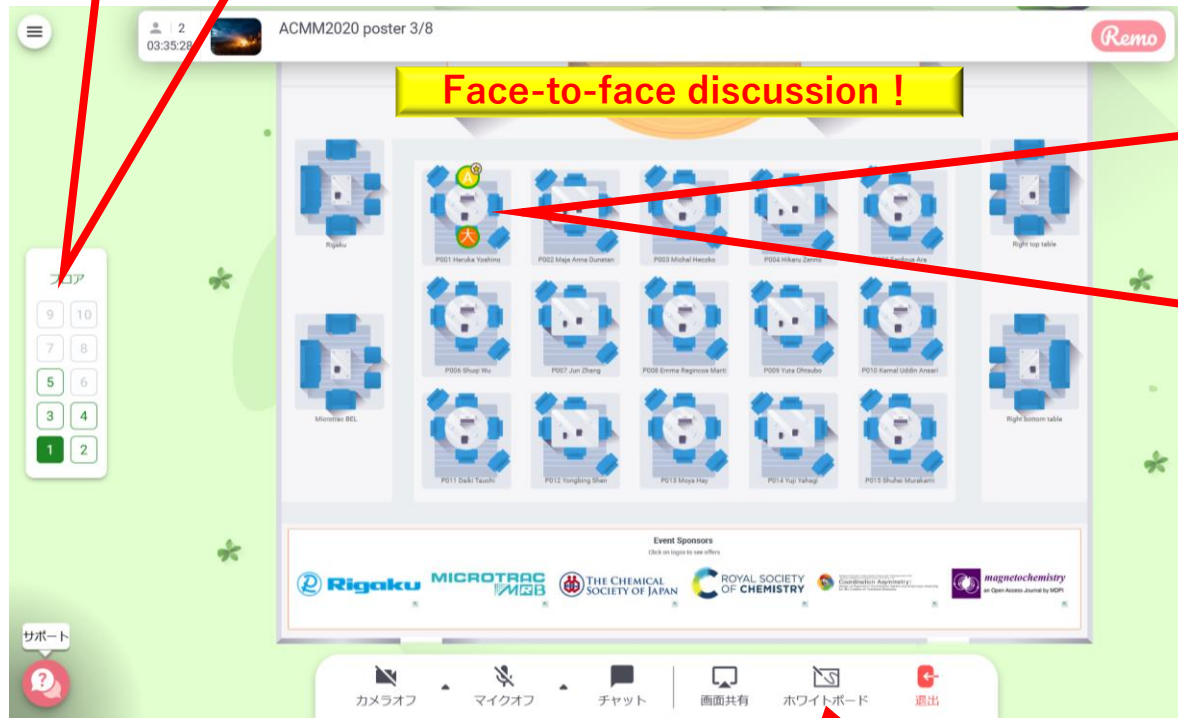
2
03:35:28
ACMM2020 poster 3/8
Remo

Face-to-face discussion！

フロア
9 10
7 8
5 6
3 4
1 2

Rigaku
Microtrac BEL
P001 Haruka Yoshino
P002 Maja Anna Dunstan
P003 Michal Heczko
P004 Hikaru Zenno
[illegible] Ara
Right top table
P006 Shuqi Wu
P007 Jun Zhang
P008 Emma Regincos Marti
P009 Yuta Ohtsubo
P010 Kamal Uddin Ansari
Right bottom table
P011 Daiki Tauchi
P012 Yongbing Shen
P013 Moya Hay
P014 Yuji Yahagi
P015 Shuhei Murakami

Event Sponsors
Click on logos to see offers
Rigaku
MICROTRAC MRB
THE CHEMICAL SOCIETY OF JAPAN
ROYAL SOCIETY OF CHEMISTRY
Coordination Asymmetry
magnetochemistry
an Open Access Journal by MDPI

サポート
カメラオフ
マイクオフ
チャット
画面共有
ホワイトボード
退出